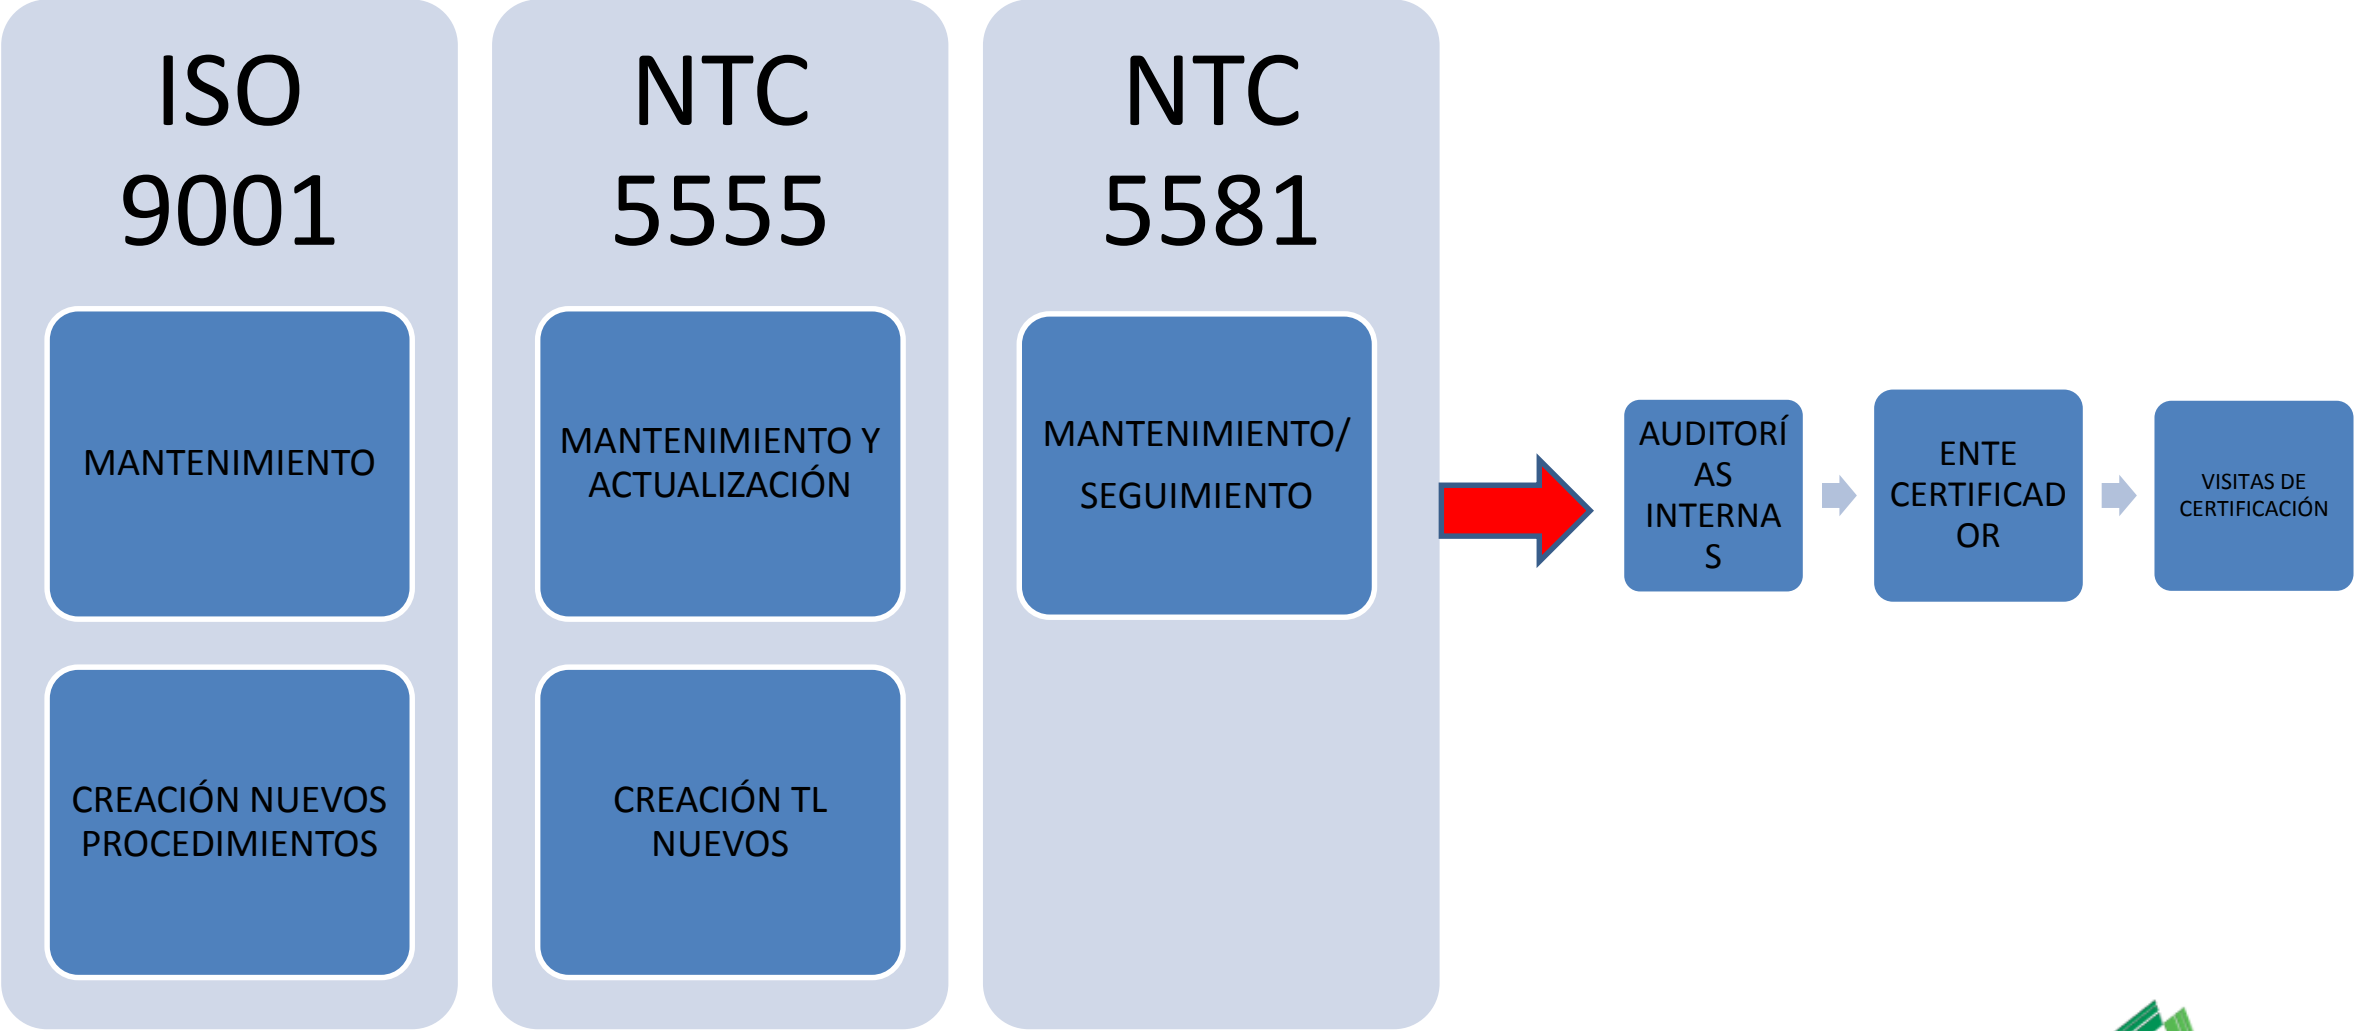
ISO 9001

MANTENIMIENTO

CREACIÓN NUEVOS PROCEDIMIENTOS

NTC 5555

MANTENIMIENTO Y ACTUALIZACIÓN

CREACIÓN TL NUEVOS

NTC 5581

MANTENIMIENTO/ SEGUIMIENTO

AUDITORÍ AS INTERNA S

ENTE CERTIFICAD OR

VISITAS DE CERTIFICACIÓN